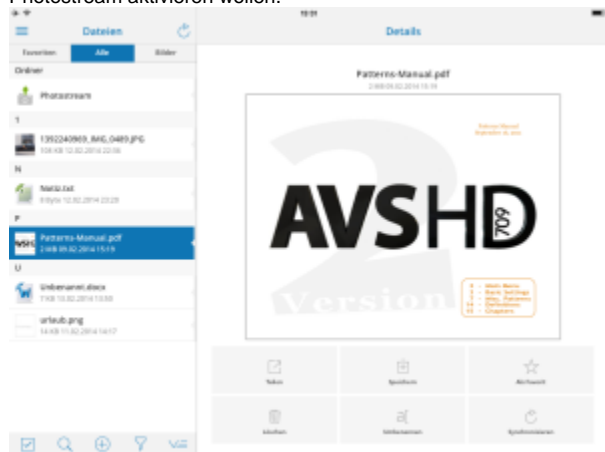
Photostream aktivieren wollen.

Dateien

Favoriten | Alle | Bilder

Ordner

Photostream

1

1392240969_IMG_0489.JPG
108 KB 12.02.2014 22:36

N

Notiz.txt
0 Byte 12.02.2014 23:29

P

Patterns-Manual.pdf
2 MB 09.02.2014 15:19

U

Unbenannt.docx
7 KB 10.02.2014 10:50

urlaub.png
14 KB 11.02.2014 14:17

10:01

Details

Patterns-Manual.pdf
2 MB 09.02.2014 15:19

AVSHD 709

Version

Teilen | Speichern | Als Favorit
Löschen | Umbenennen | Synchronisieren